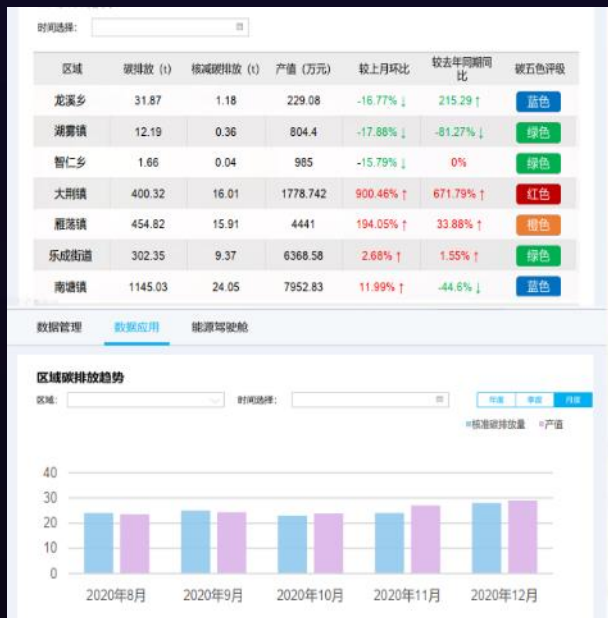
时间选择:

| 区域 | 碳排放（t） | 核减碳排放（t） | 产值（万元） | 较上月环比 | 较去年同期同比 | 碳五色评级 |
|---|---|---|---|---|---|---|
| 龙溪乡 | 31.87 | 1.18 | 229.08 | -16.77% ↓ | 215.29 ↑ | 蓝色 |
| 湖雾镇 | 12.19 | 0.36 | 804.4 | -17.88% ↓ | -81.27% ↓ | 绿色 |
| 智仁乡 | 1.66 | 0.04 | 985 | -15.79% ↓ | 0% | 绿色 |
| 大荆镇 | 400.32 | 16.01 | 1778.742 | 900.46% ↑ | 671.79% ↑ | 红色 |
| 雁荡镇 | 454.82 | 15.91 | 4441 | 194.05% ↑ | 33.88% ↑ | 橙色 |
| 乐成街道 | 302.35 | 9.37 | 6368.58 | 2.68% ↑ | 1.55% ↑ | 绿色 |
| 南塘镇 | 1145.03 | 24.05 | 7952.83 | 11.99% ↑ | -44.6% ↓ | 蓝色 |

数据管理　数据应用　能源驾驶舱

区域碳排放趋势

区域:　时间选择:　年度　季度　月度

标准碳排放量　产值

40
30
20
10
0

2020年8月　2020年9月　2020年10月　2020年11月　2020年12月